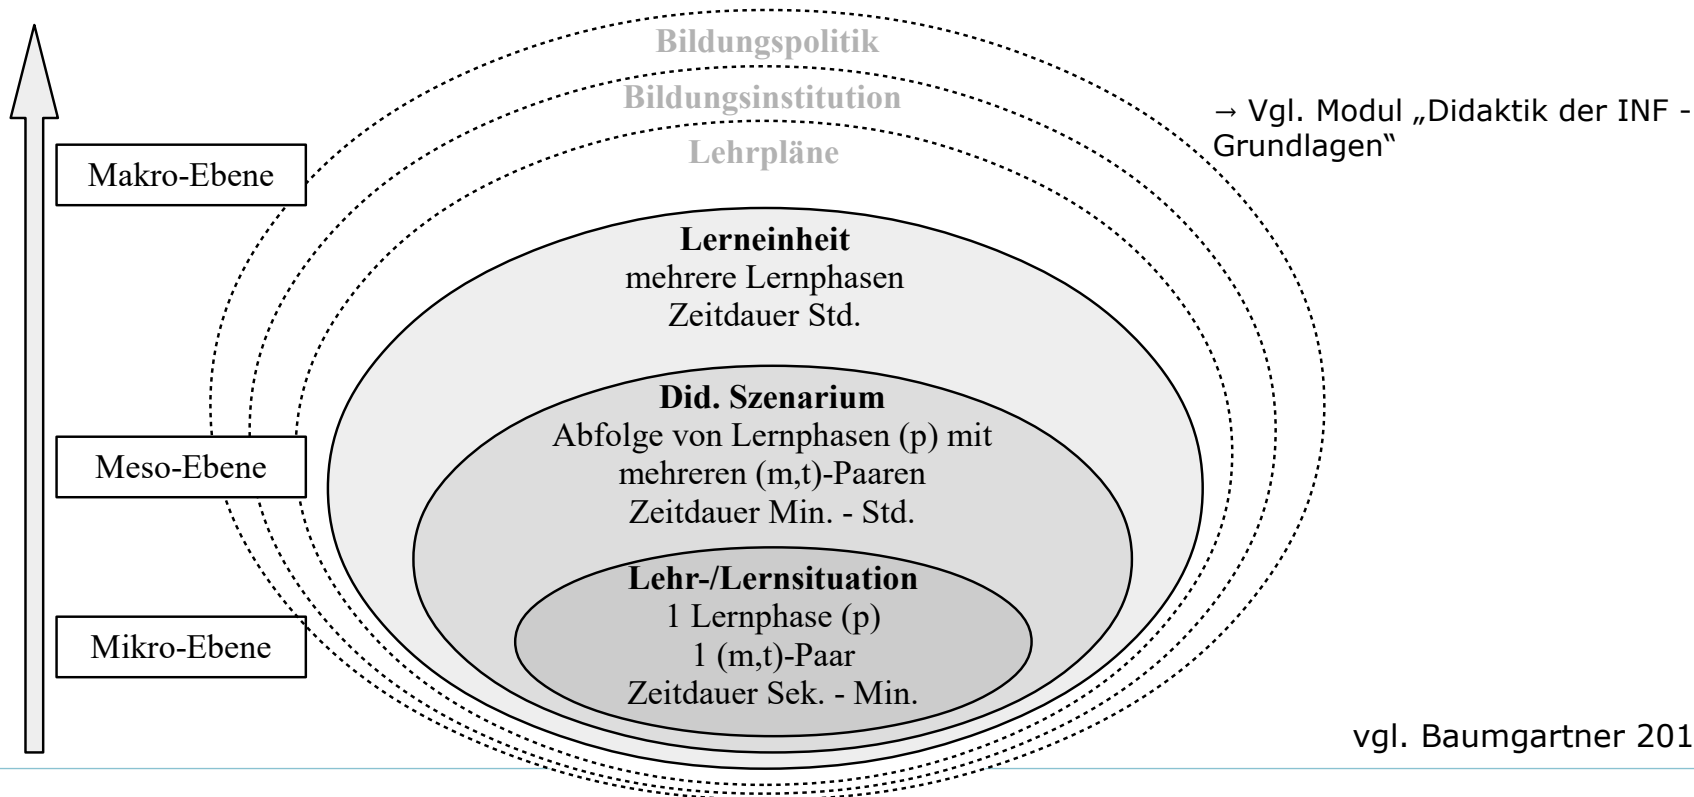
Bildungspolitik
Bildungsinstitution
Lehrpläne

→ Vgl. Modul „Didaktik der INF - Grundlagen"

Makro-Ebene

Meso-Ebene

Mikro-Ebene

**Lerneinheit**
mehrere Lernphasen
Zeitdauer Std.

**Did. Szenarium**
Abfolge von Lernphasen (p) mit mehreren (m,t)-Paaren
Zeitdauer Min. - Std.

**Lehr-/Lernsituation**
1 Lernphase (p)
1 (m,t)-Paar
Zeitdauer Sek. - Min.

vgl. Baumgartner 201